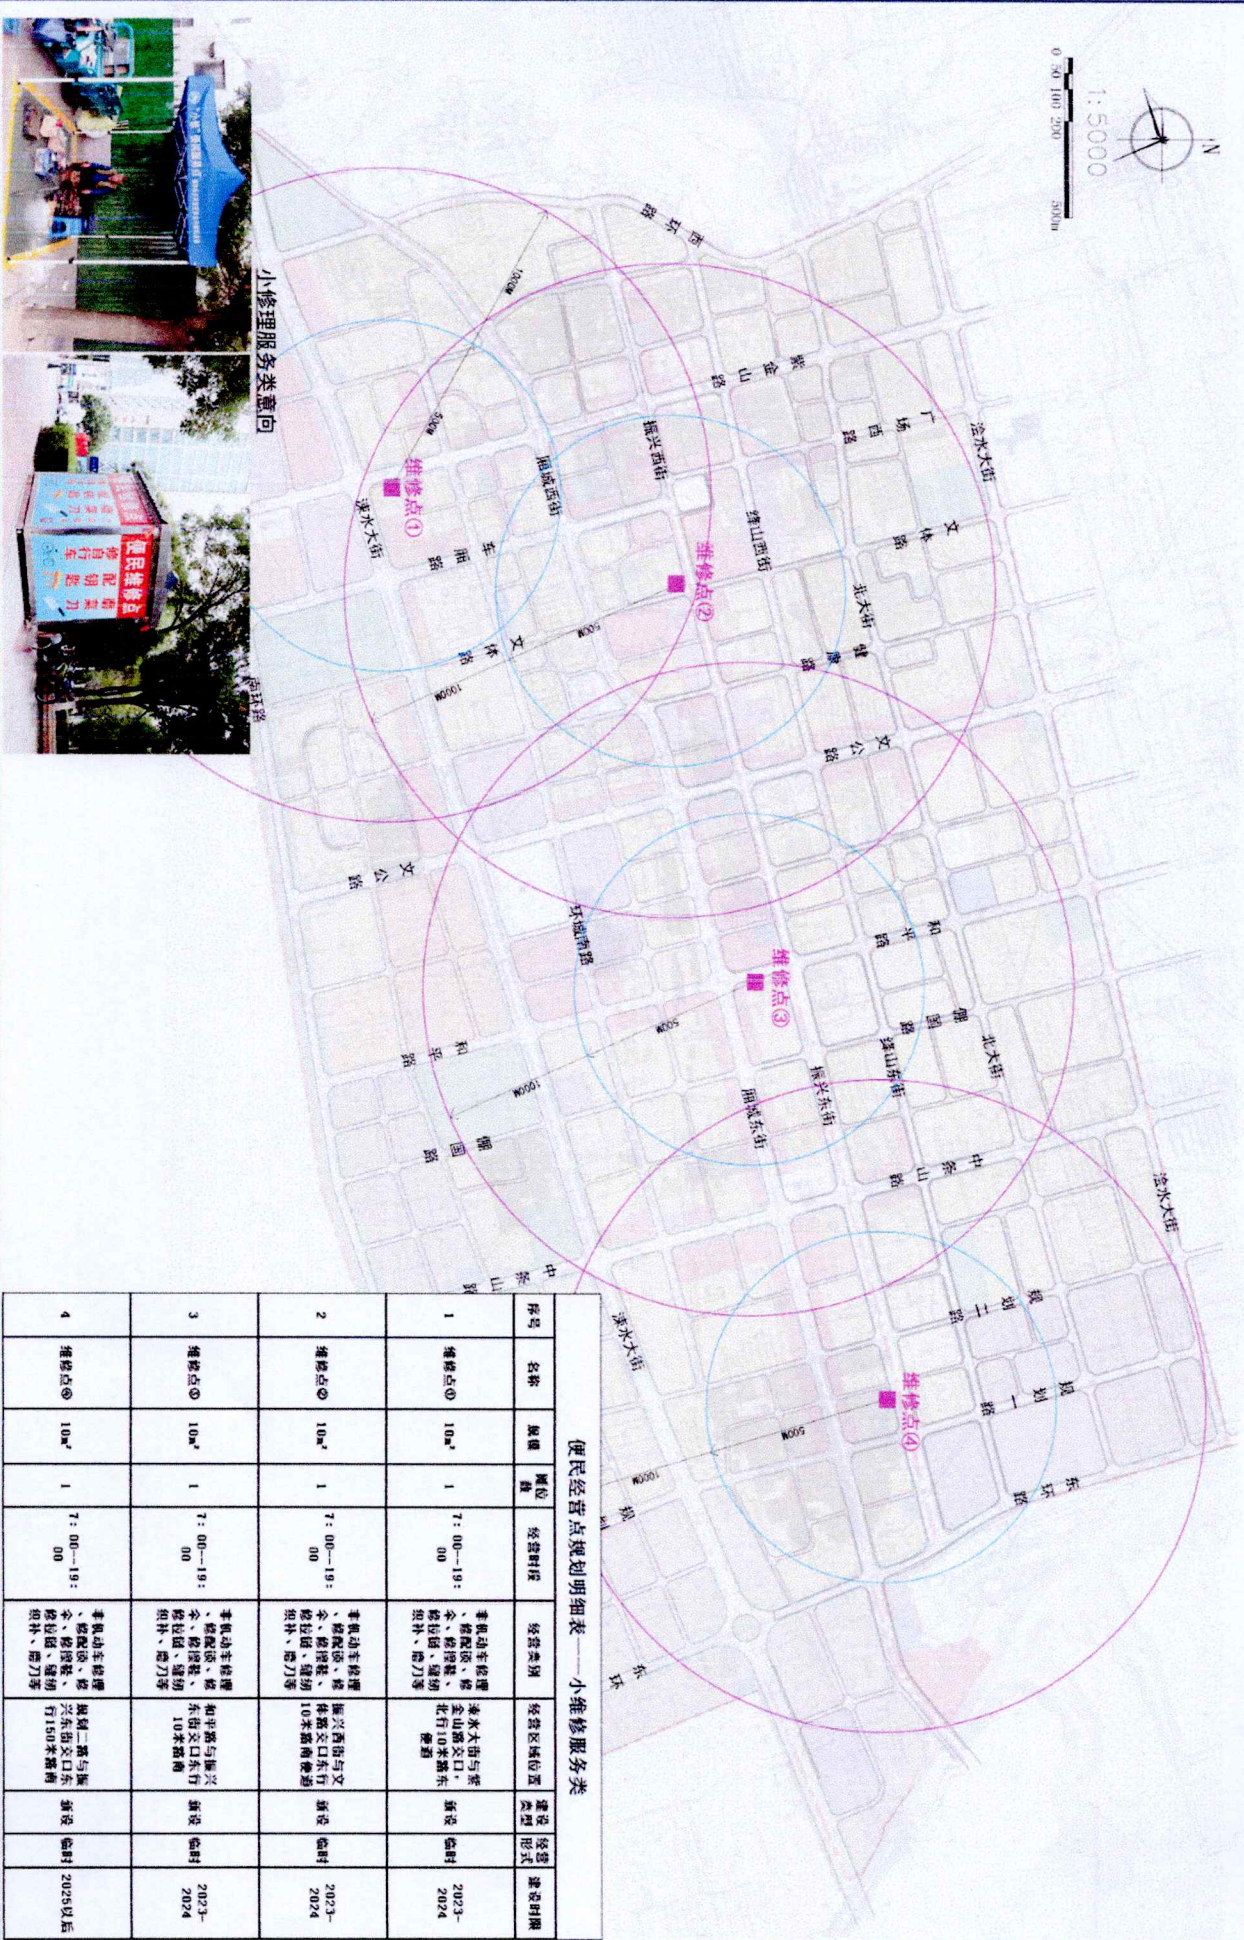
N

1:5000

0 50 100 200 500m

小修理服务类意向

便民维修点
修自行车
配钥匙
磨剪刀

市环路
紫金山路
广场西路
滏水大街
文体路
北大街
振兴西街
建设路
康庄路
丛台路
人民路
邯山西街
文化路
和平路
丛台路
展览馆路
邯山东街
振兴东街
北大街
中华路
溪水大街
丛台路
东环路

维修点①
维修点②
维修点③
维修点④

500M
1000M

便民经营点规划明细表——小维修服务类

| 序号 | 名称 | 规模 | 摊位数 | 经营时段 | 经营类别 | 经营区域位置 | 建设类型 | 经营形式 | 建设时限 |
|---|---|---|---|---|---|---|---|---|---|
| 1 | 维修点① | 10㎡ | 1 | 7:00—19:00 | 非机动车修理、修配锁、修伞、修皮鞋、修拉链、缝纫织补、磨刀等 | 滏水大街与紫金山路交口，北行10米路东便道 | 新设 | 临时 | 2023-2024 |
| 2 | 维修点② | 10㎡ | 1 | 7:00—19:00 | 非机动车修理、修配锁、修伞、修皮鞋、修拉链、缝纫织补、磨刀等 | 振兴西街与文体路交口东行10米路南便道 | 新设 | 临时 | 2023-2024 |
| 3 | 维修点③ | 10㎡ | 1 | 7:00—19:00 | 非机动车修理、修配锁、修伞、修皮鞋、修拉链、缝纫织补、磨刀等 | 和平路与振兴东街交口东行10米路南 | 新设 | 临时 | 2023-2024 |
| 4 | 维修点④ | 10㎡ | 1 | 7:00—19:00 | 非机动车修理、修配锁、修伞、修皮鞋、修拉链、缝纫织补、磨刀等 | 规划二路与振兴东街交口东行150米路南 | 新设 | 临时 | 2025以后 |